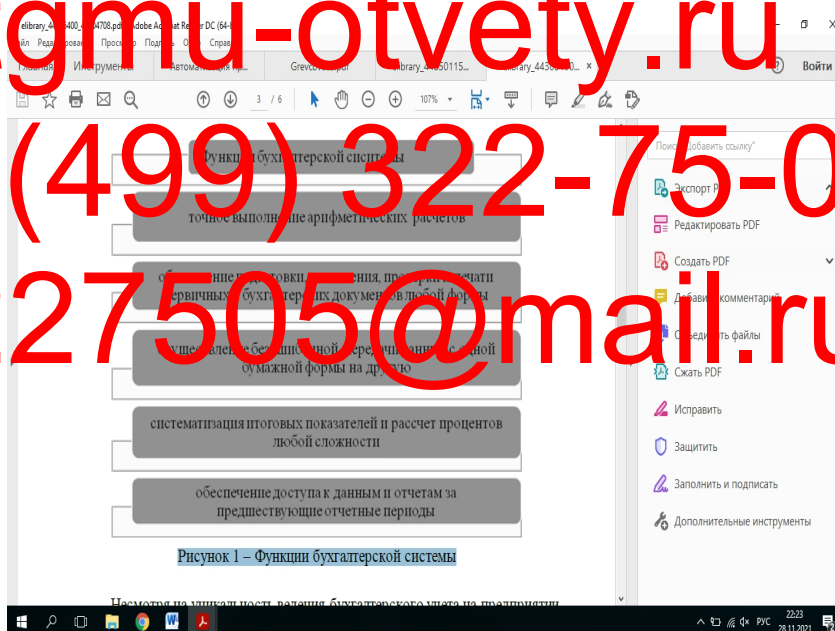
elibrary_44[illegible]400_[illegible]4708.pdf - Adobe Acrobat Reader DC (64-bit)

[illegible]йл Редак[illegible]ование Просм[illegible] Подпись О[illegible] Справ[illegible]

agmu-otvety.ru

Главная Инструменты Автоматизация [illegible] Grevcov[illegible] elibrary_44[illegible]50115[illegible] elibrary_4435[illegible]

Войти

3 / 6 107%

(499) 322-75-0

Функции бухгалтерской системы

точное выполнение арифметических расчетов

обеспечение подготовки, хранения, просмотра и печати первичных бухгалтерских документов любой формы

осуществление безошибочной переделки данных с одной бумажной формы на другую

систематизация итоговых показателей и рассчет процентов любой сложности

обеспечение доступа к данным и отчетам за предшествующие отчетные периоды

Рисунок 1 – Функции бухгалтерской системы

Несмотря на уникальность ведения бухгалтерского учета на предприятии

.27505@mail.ru

Поиск "Добавить ссылку"

Экспорт P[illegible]

Редактировать PDF

Создать PDF

Добавить комментарий

Объединить файлы

Сжать PDF

Исправить

Защитить

Заполнить и подписать

Дополнительные инструменты

РУС 22:23 28.11.2021